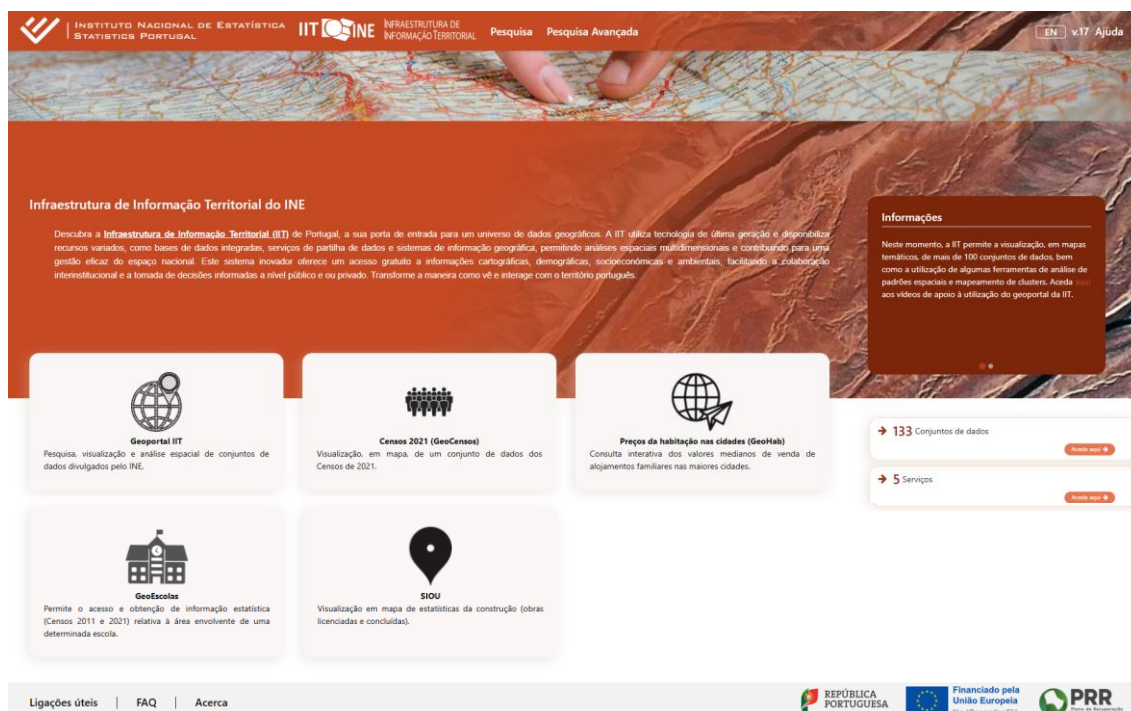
Instituto Nacional de Estatística
Statistics Portugal

IIT INE Infraestrutura de Informação Territorial

Pesquisa   Pesquisa Avançada

EN   v.17   Ajuda

Infraestrutura de Informação Territorial do INE

Descubra a Infraestrutura de Informação Territorial (IIT) de Portugal, a sua porta de entrada para um universo de dados geográficos. A IIT utiliza tecnologia de última geração e disponibiliza recursos variados, como bases de dados integradas, serviços de partilha de dados e sistemas de informação geográfica, permitindo análises espaciais multidimensionais e contribuindo para uma gestão eficaz do espaço nacional. Este sistema inovador oferece um acesso gratuito a informações cartográficas, demográficas, socioeconómicas e ambientais, facilitando a colaboração interinstitucional e a tomada de decisões informadas a nível público e ou privado. Transforme a maneira como vê e interage com o território português.

Informações

Neste momento, a IIT permite a visualização, em mapas temáticos, de mais de 100 conjuntos de dados, bem como a utilização de algumas ferramentas de análise de padrões espaciais e mapeamento de clusters. Aceda aqui aos vídeos de apoio à utilização do geoportal da IIT.

Geoportal IIT
Pesquisa, visualização e análise espacial de conjuntos de dados divulgados pelo INE.

Censos 2021 (GeoCensos)
Visualização, em mapa, de um conjunto de dados dos Censos de 2021.

Preços da habitação nas cidades (GeoHab)
Consulta interativa dos valores medianos de venda de alojamentos familiares nas maiores cidades.

→ 133 Conjuntos de dados
Aceda aqui →

→ 5 Serviços
Aceda aqui →

GeoEscolas
Permite o acesso e obtenção de informação estatística (Censos 2011 e 2021) relativa à área envolvente de uma determinada escola.

SIOU
Visualização em mapa de estatísticas da construção (obras licenciadas e concluídas).

Ligações úteis | FAQ | Acerca

REPÚBLICA PORTUGUESA
Financiado pela União Europeia
PRR